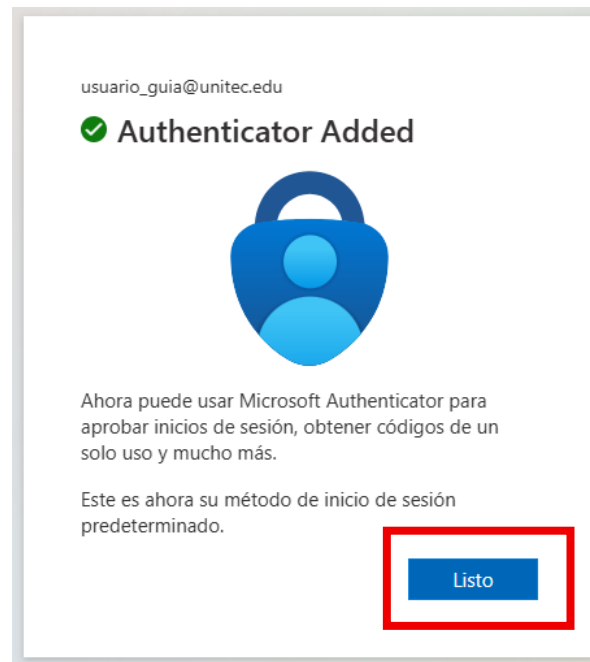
usuario_guia@unitec.edu

Authenticator Added

Ahora puede usar Microsoft Authenticator para aprobar inicios de sesión, obtener códigos de un solo uso y mucho más.

Este es ahora su método de inicio de sesión predeterminado.

Listo